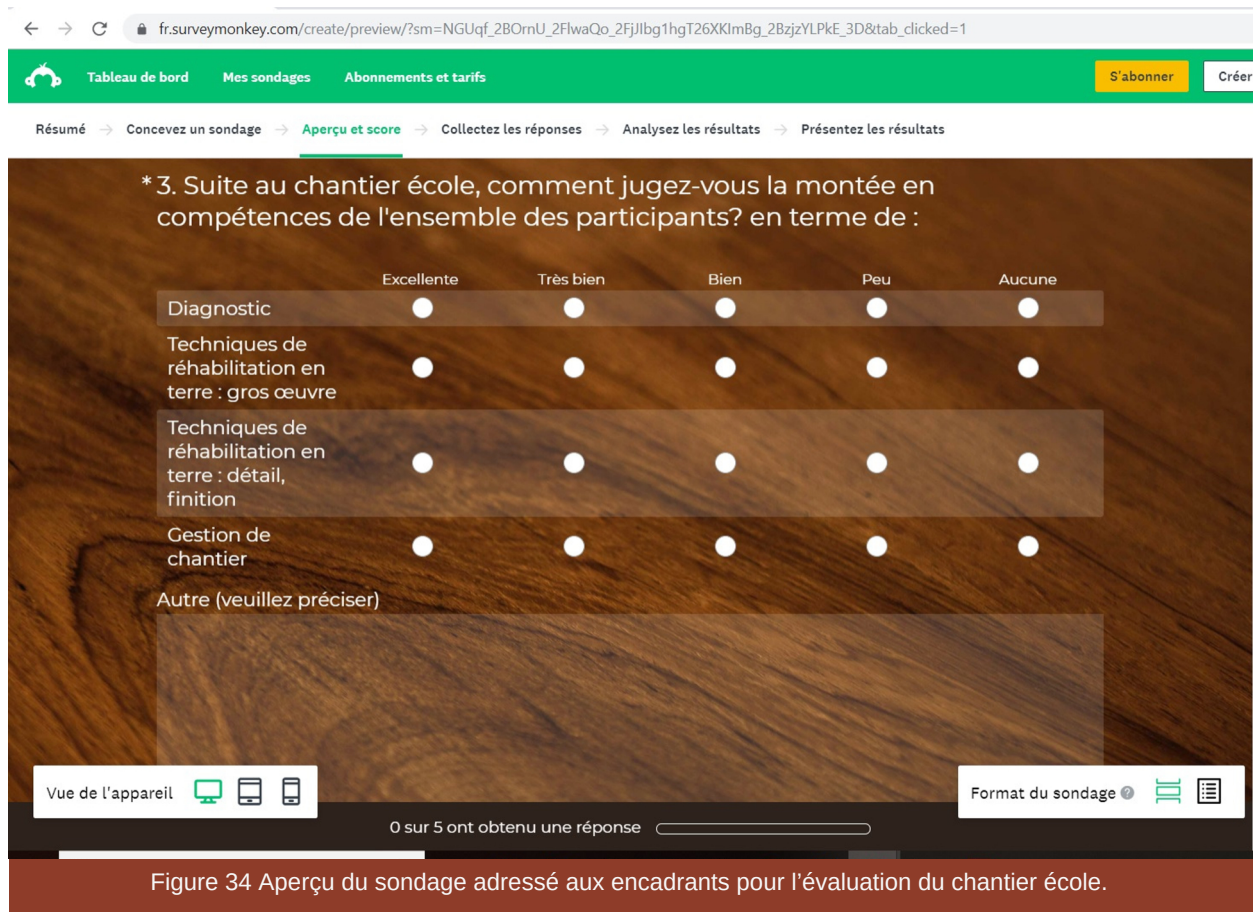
fr.surveymonkey.com/create/preview/?sm=NGUqf_2BOrnU_2FlwaQo_2FjJlbg1hgT26XKImBg_2BzjzYLPkE_3D&tab_clicked=1

Tableau de bord Mes sondages Abonnements et tarifs S'abonner Créer

Résumé → Concevez un sondage → Aperçu et score → Collectez les réponses → Analysez les résultats → Présentez les résultats

* 3. Suite au chantier école, comment jugez-vous la montée en compétences de l'ensemble des participants? en terme de :

| | Excellente | Très bien | Bien | Peu | Aucune |
|---|---|---|---|---|---|
| Diagnostic | | | | | |
| Techniques de réhabilitation en terre : gros œuvre | | | | | |
| Techniques de réhabilitation en terre : détail, finition | | | | | |
| Gestion de chantier | | | | | |

Autre (veuillez préciser)

Vue de l'appareil

Format du sondage

0 sur 5 ont obtenu une réponse

Figure 34 Aperçu du sondage adressé aux encadrants pour l'évaluation du chantier école.